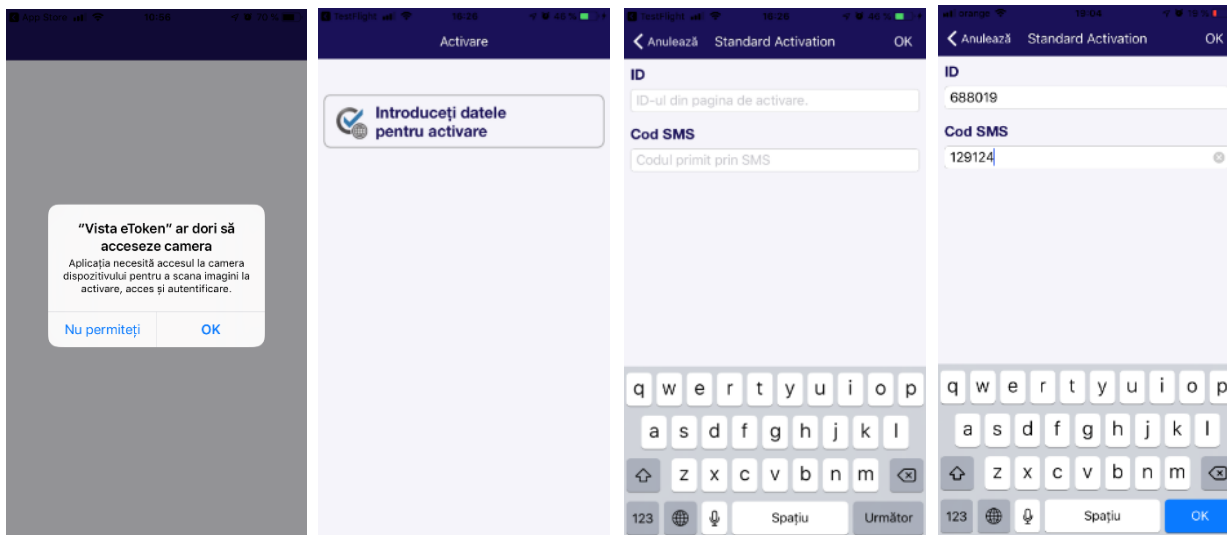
App Store 10:55 70 %

"Vista eToken" ar dori să acceseze camera
Aplicația necesită accesul la camera dispozitivului pentru a scana imagini la activare, acces și autentificare.

Nu permiteți OK

TestFlight 16:25 46 %

Activare

Introduceți datele pentru activare

TestFlight 16:26 46 %

Anulează Standard Activation OK

ID

ID-ul din pagina de activare.

Cod SMS

Codul primit prin SMS

q w e r t y u i o p
a s d f g h j k l
z x c v b n m
123 Spațiu Următor

Orange 18:04

Anulează Standard Activation OK

ID

688019

Cod SMS

129124

q w e r t y u i o p
a s d f g h j k l
z x c v b n m
123 Spațiu OK